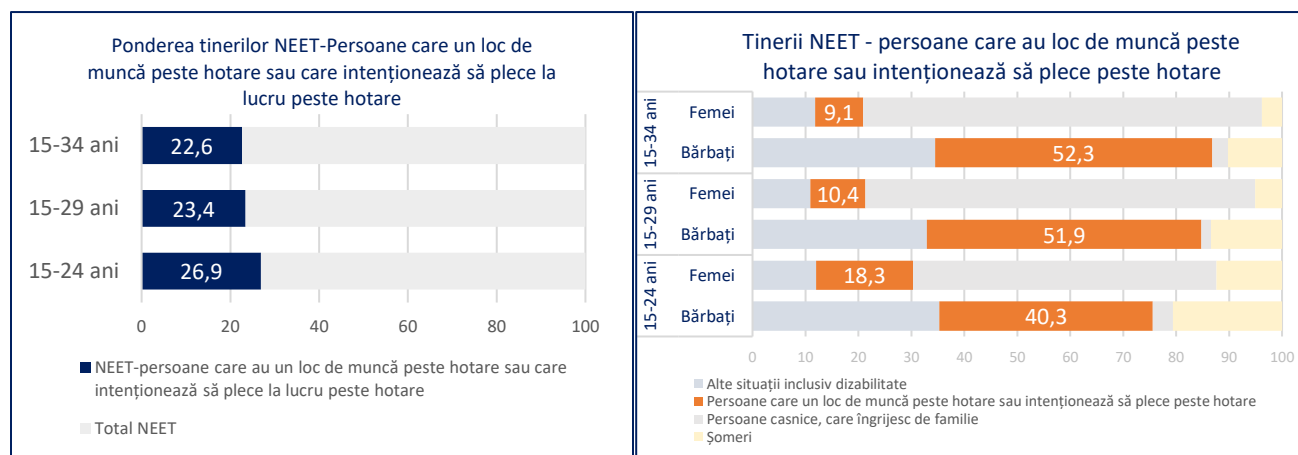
Ponderea tinerilor NEET-Persoane care un loc de muncă peste hotare sau care intenționează să plece la lucru peste hotare

15-34 ani
22,6
15-29 ani
23,4
15-24 ani
26,9

0 20 40 60 80 100

NEET-persoane care au un loc de muncă peste hotare sau care intenționează să plece la lucru peste hotare

Total NEET

Tinerii NEET - persoane care au loc de muncă peste hotare sau intenționează să plece peste hotare

15-34 ani
Femei
9,1
Bărbați
52,3
15-29 ani
Femei
10,4
Bărbați
51,9
15-24 ani
Femei
18,3
Bărbați
40,3

0 10 20 30 40 50 60 70 80 90 100

Alte situații inclusiv dizabilitate
Persoane care un loc de muncă peste hotare sau intenționează să plece peste hotare
Persoane casnice, care îngrijesc de familie
Șomeri